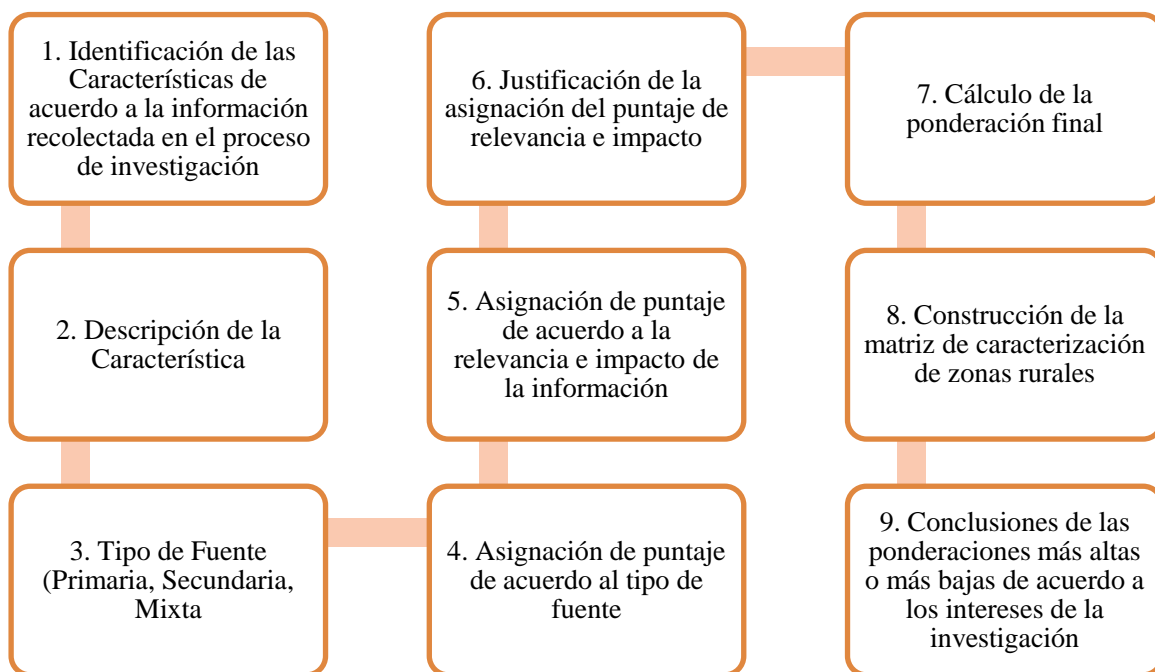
1. Identificación de las Características de acuerdo a la información recolectada en el proceso de investigación

2. Descripción de la Característica

3. Tipo de Fuente (Primaria, Secundaria, Mixta

4. Asignación de puntaje de acuerdo al tipo de fuente

5. Asignación de puntaje de acuerdo a la relevancia e impacto de la información

6. Justificación de la asignación del puntaje de relevancia e impacto

7. Cálculo de la ponderación final

8. Construcción de la matriz de caracterización de zonas rurales

9. Conclusiones de las ponderaciones más altas o más bajas de acuerdo a los intereses de la investigación